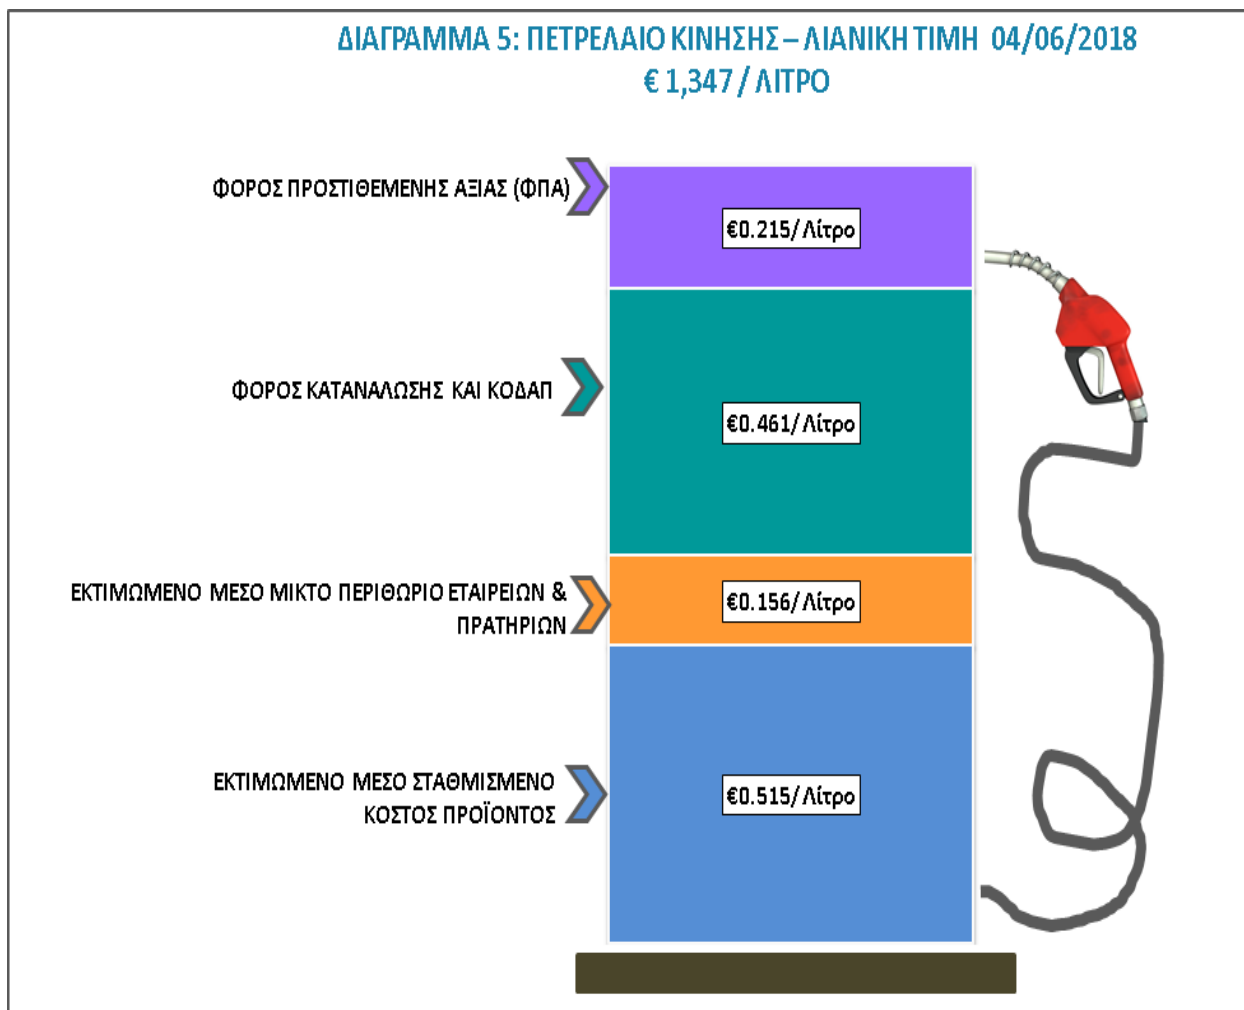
ΔΙΑΓΡΑΜΜΑ 5: ΠΕΤΡΕΛΑΙΟ ΚΙΝΗΣΗΣ – ΛΙΑΝΙΚΗ ΤΙΜΗ 04/06/2018
€ 1,347 / ΛΙΤΡΟ

ΦΟΡΟΣ ΠΡΟΣΤΙΘΕΜΕΝΗΣ ΑΞΙΑΣ (ΦΠΑ)

€0.215/Λίτρο

ΦΟΡΟΣ ΚΑΤΑΝΑΛΩΣΗΣ ΚΑΙ ΚΟΔΑΠ

€0.461/Λίτρο

ΕΚΤΙΜΩΜΕΝΟ ΜΕΣΟ ΜΙΚΤΟ ΠΕΡΙΘΩΡΙΟ ΕΤΑΙΡΕΙΩΝ & ΠΡΑΤΗΡΙΩΝ

€0.156/Λίτρο

ΕΚΤΙΜΩΜΕΝΟ ΜΕΣΟ ΣΤΑΘΜΙΣΜΕΝΟ ΚΟΣΤΟΣ ΠΡΟΪΟΝΤΟΣ

€0.515/Λίτρο